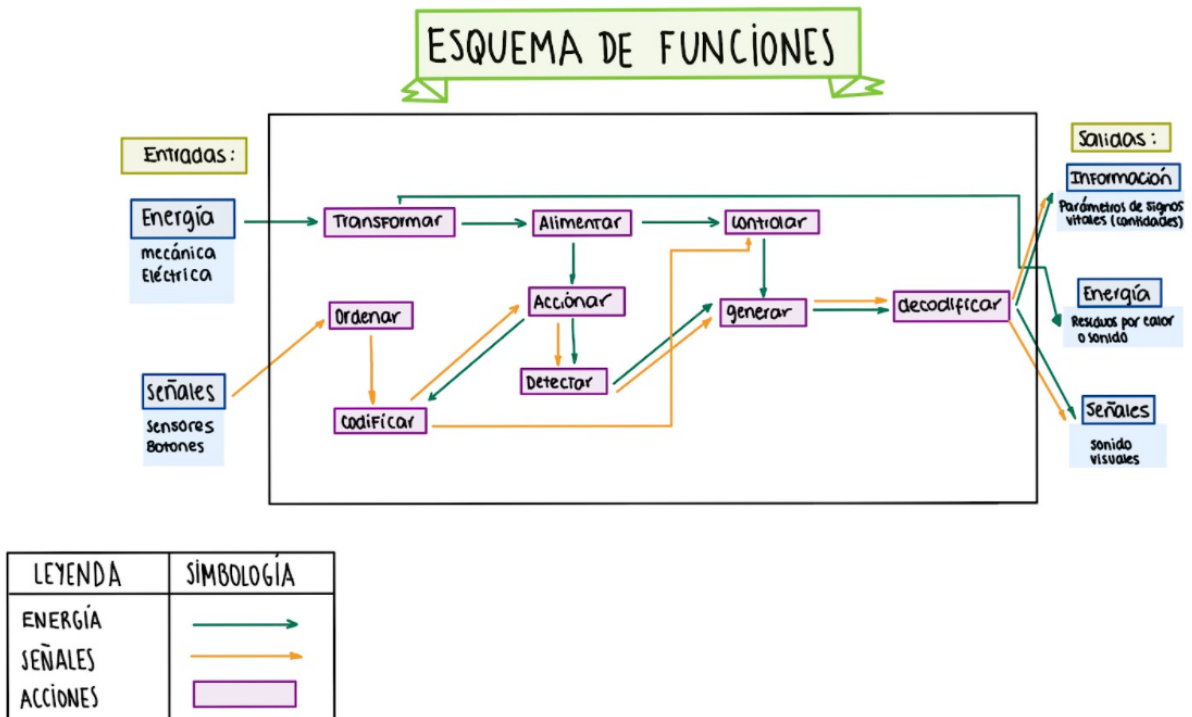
ESQUEMA DE FUNCIONES

Entradas:

Energía
mecánica
Eléctrica

Señales
Sensores
Botones

Transformar
Alimentar
Controlar
Ordenar
Accionar
Detectar
Codificar
generar
decodificar

Salidas:

Información
Parámetros de signos vitales (cantidades)

Energía
Residuos por calor o sonido

Señales
sonido
visuales

| LEYENDA | SIMBOLOGÍA |
|---|---|
| ENERGÍA | |
| SEÑALES | |
| ACCIONES | |